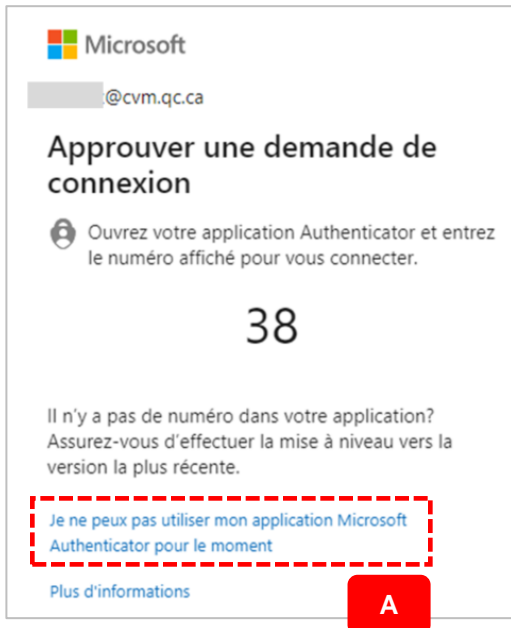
Microsoft

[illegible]@cvm.qc.ca

Approuver une demande de connexion

Ouvrez votre application Authenticator et entrez le numéro affiché pour vous connecter.

38

Il n'y a pas de numéro dans votre application? Assurez-vous d'effectuer la mise à niveau vers la version la plus récente.

Je ne peux pas utiliser mon application Microsoft Authenticator pour le moment

Plus d'informations

A